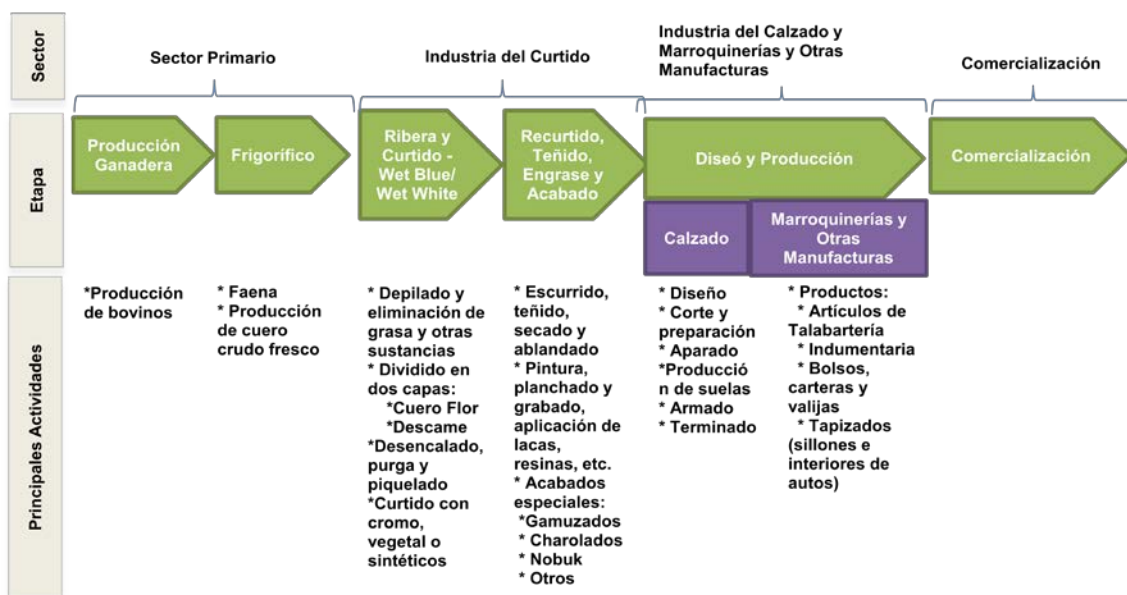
Sector

Sector Primario

Industria del Curtido

Industria del Calzado y Marroquinerías y Otras Manufacturas

Comercialización

Etapa

Producción Ganadera

Frigorífico

Ribera y Curtido - Wet Blue/ Wet White

Recurtido, Teñido, Engrase y Acabado

Diseó y Producción

Calzado

Marroquinerías y Otras Manufacturas

Comercialización

Principales Actividades

*Producción de bovinos

* Faena
* Producción de cuero crudo fresco

* Depilado y eliminación de grasa y otras sustancias
* Dividido en dos capas:
*Cuero Flor
*Descame
*Desencalado, purga y piquelado
*Curtido con cromo, vegetal o sintéticos

* Escurrido, teñido, secado y ablandado
* Pintura, planchado y grabado, aplicación de lacas, resinas, etc.
* Acabados especiales:
*Gamuzados
* Charolados
* Nobuk
* Otros

* Diseño
* Corte y preparación
* Aparado
*Producción de suelas
* Armado
* Terminado

* Productos:
* Artículos de Talabartería
* Indumentaria
* Bolsos, carteras y valijas
* Tapizados (sillones e interiores de autos)